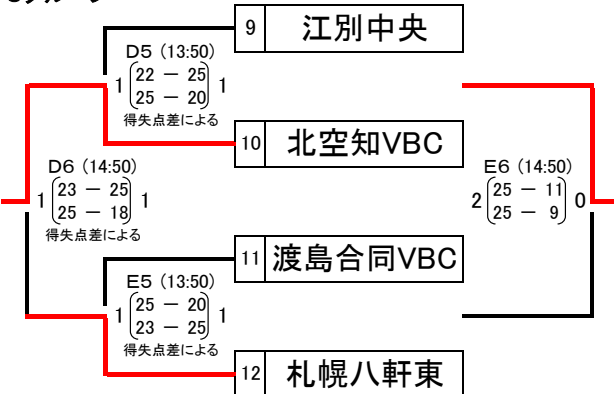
9 江別中央

D5 (13:50)
1 $\begin{pmatrix} 22 - 25 \\ 25 - 20 \end{pmatrix}$ 1
得失点差による

10 北空知VBC

D6 (14:50)
1 $\begin{pmatrix} 23 - 25 \\ 25 - 18 \end{pmatrix}$ 1
得失点差による

E6 (14:50)
2 $\begin{pmatrix} 25 - 11 \\ 25 - 9 \end{pmatrix}$ 0

11 渡島合同VBC

E5 (13:50)
1 $\begin{pmatrix} 25 - 20 \\ 23 - 25 \end{pmatrix}$ 1
得失点差による

12 札幌八軒東